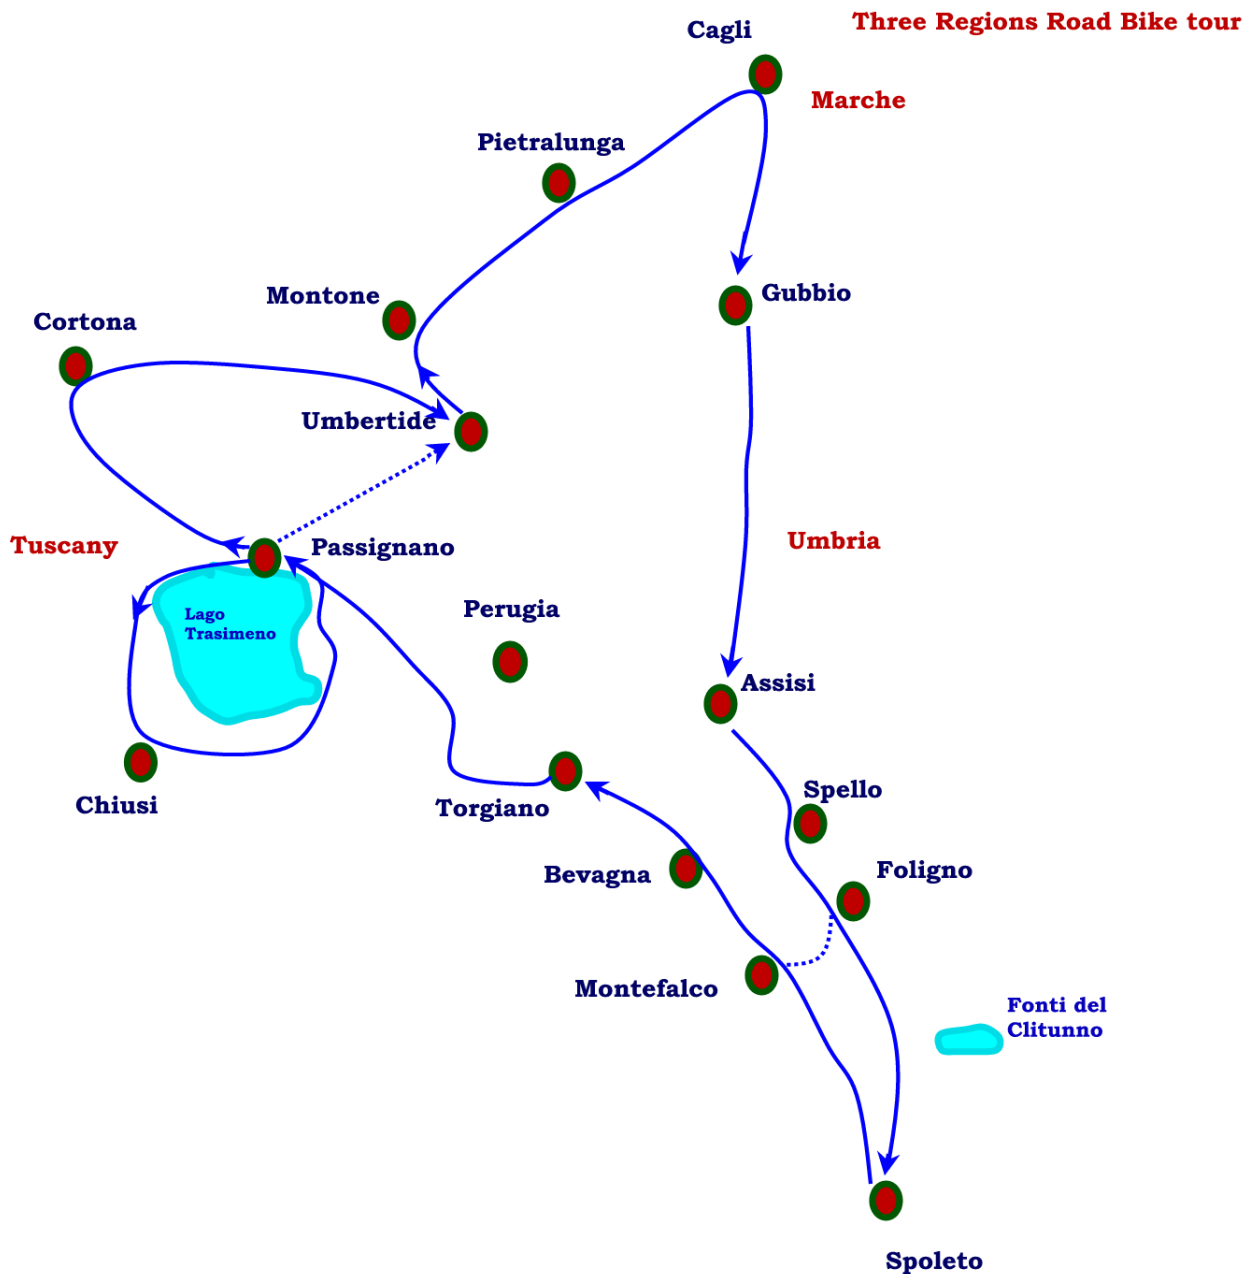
Three Regions Road Bike tour

Cagli

Marche

Pietralunga

Montone

Gubbio

Cortona

Umbertide

Umbria

Tuscany

Passignano

Lago Trasimeno

Perugia

Assisi

Chiusi

Torgiano

Spello

Bevagna

Foligno

Montefalco

Fonti del Clitunno

Spoleto